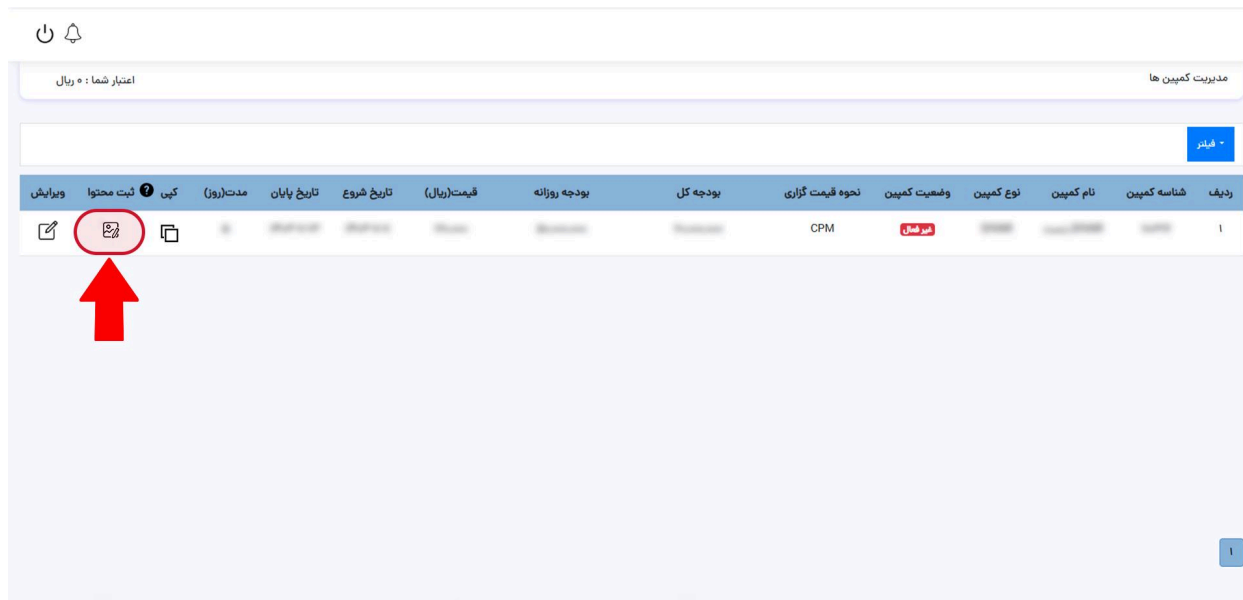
مدیریت کمپین ها

اعتبار شما : ۰ ریال

فیلتر

| ردیف | شناسه کمپین | نام کمپین | نوع کمپین | وضعیت کمپین | نحوه قیمت گزاری | بودجه کل | بودجه روزانه | قیمت(ریال) | تاریخ شروع | تاریخ پایان | مدت(روز) | کپی | ثبت محتوا | ویرایش |
|---|---|---|---|---|---|---|---|---|---|---|---|---|---|---|
| ۱ | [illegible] | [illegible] | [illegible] | غیر فعال | CPM | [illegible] | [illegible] | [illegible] | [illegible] | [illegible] | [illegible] | | | |

۱